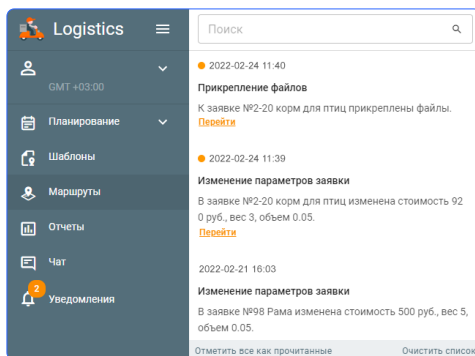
Logistics

GMT +03:00

Планирование

Шаблоны

Маршруты

Отчеты

Чат

2

Уведомления

Поиск

2022-02-24 11:40

Прикрепление файлов

К заявке №2-20 корм для птиц прикреплены файлы.

Перейти

2022-02-24 11:39

Изменение параметров заявки

В заявке №2-20 корм для птиц изменена стоимость 920 руб., вес 3, объем 0.05.

Перейти

2022-02-21 16:03

Изменение параметров заявки

В заявке №98 Рама изменена стоимость 500 руб., вес 5, объем 0.05.

Отметить все как прочитанные

Очистить список